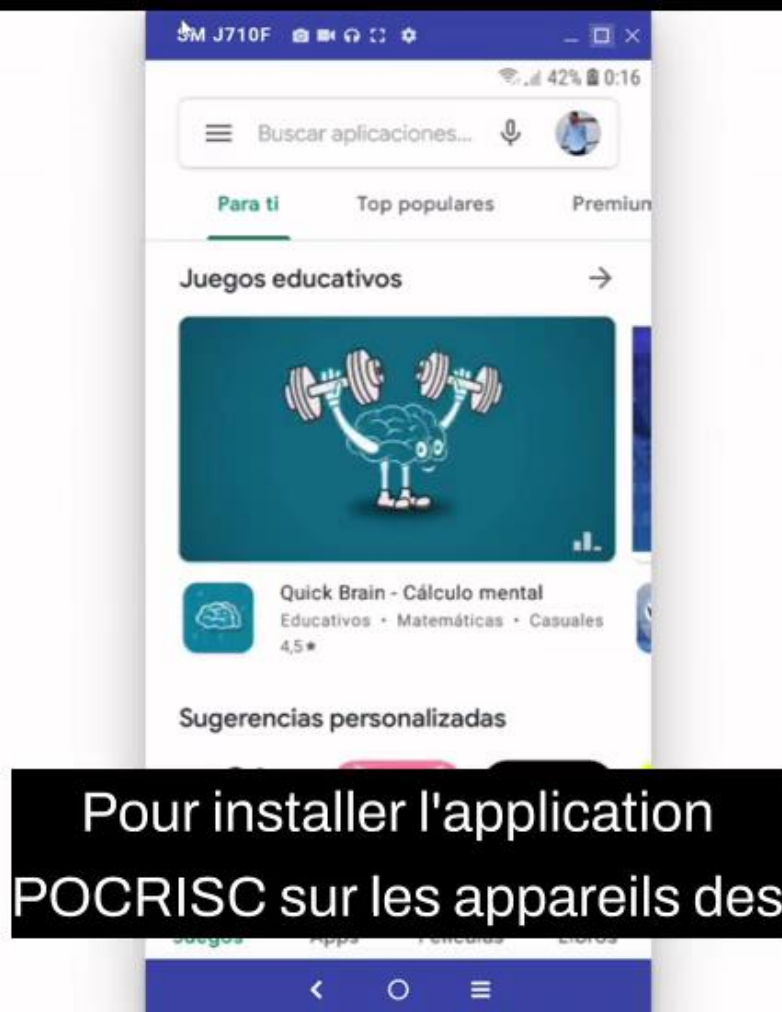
SM J710F

42% 0:16

Buscar aplicaciones...

Para ti
Top populares
Premiun

Juegos educativos

Quick Brain - Cálculo mental
Educativos • Matemáticas • Casuales
4,5★

Sugerencias personalizadas

Pour installer l'application POCRISC sur les appareils des

Juegos
Apps
Películas
Libros